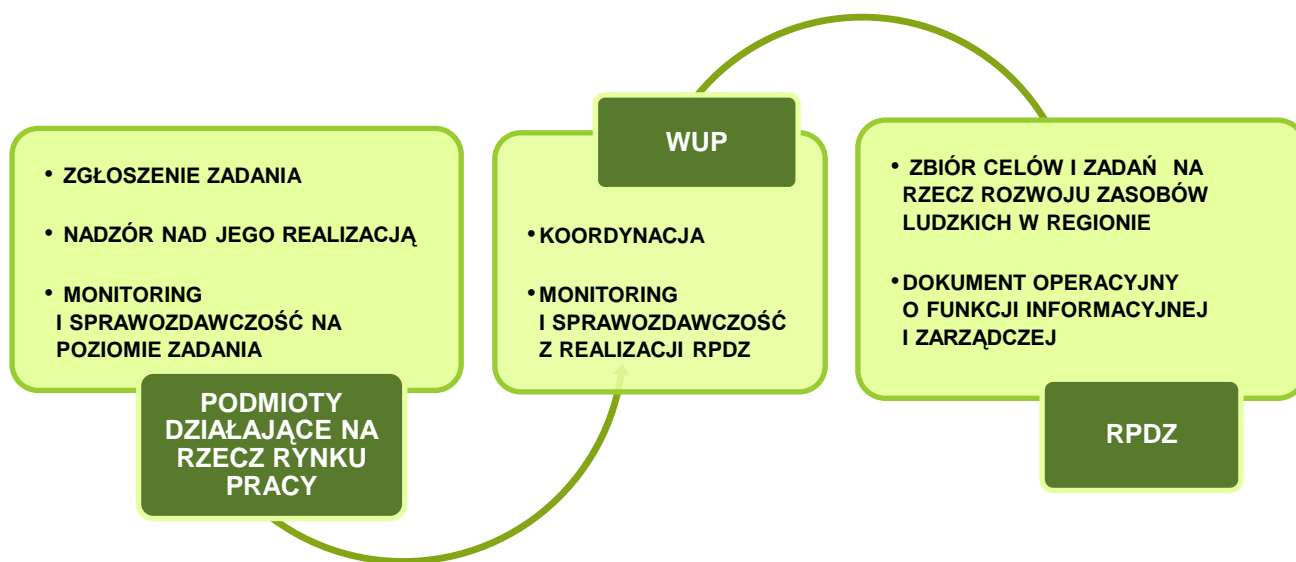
• ZGŁOSZENIE ZADANIA

• NADZÓR NAD JEGO REALIZACJĄ

• MONITORING I SPRAWOZDAWCZOŚĆ NA POZIOMIE ZADANIA

PODMIOTY DZIAŁAJĄCE NA RZECZ RYNKU PRACY

WUP

• KOORDYNACJA

• MONITORING I SPRAWOZDAWCZOŚĆ Z REALIZACJI RPDZ

• ZBIÓR CELÓW I ZADAŃ NA RZECZ ROZWOJU ZASOBÓW LUDZKICH W REGIONIE

• DOKUMENT OPERACYJNY O FUNKCJI INFORMACYJNEJ I ZARZĄDCZEJ

RPDZ